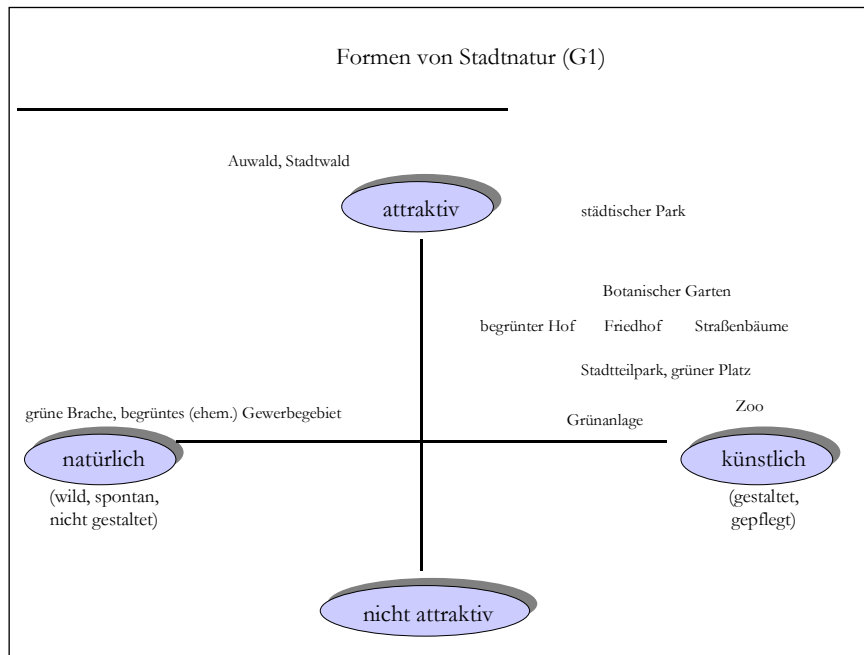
Formen von Stadtnatur (G1)

Auwald, Stadtwald

attraktiv

städtischer Park

Botanischer Garten

begrünter Hof

Friedhof

Straßenbäume

Stadtteilpark, grüner Platz

grüne Brache, begrüntes (ehem.) Gewerbegebiet

Zoo

Grünanlage

natürlich

(wild, spontan, nicht gestaltet)

künstlich

(gestaltet, gepflegt)

nicht attraktiv